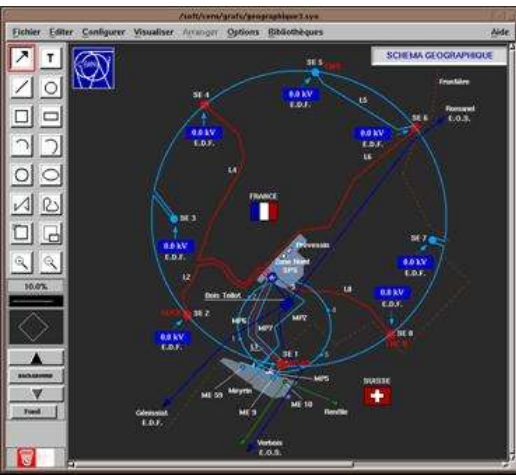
/soft/cern/grafs/geographique1.syn

Fichier Editer Configurer Visualiser Arranger Options Bibliothèques Aide

SCHEMA GEOGRAPHIQUE

10.0%

Fond

SE 5

0.0 kV
E.D.F.

SE 4

0.0 kV
E.D.F.

L5

0.0 kV
E.D.F.

SE 6

Frontière

Romanel
E.O.S.

L6

L4

FRANCE

SE 3

0.0 kV
E.D.F.

SE 7

0.0 kV
E.D.F.

Prévessin

Zone Nord
SPS

L2

L8

0.0 kV
E.D.F.

Bois Tollot

SE 2

0.0 kV
E.D.F.

MP6

MP7

MP2

SE 8

SE 1

MP5

SUISSE

Meyrin

ME 59

ME 9

ME 10

Renfile

Génissiat
E.D.F.

Verbois
E.O.S.